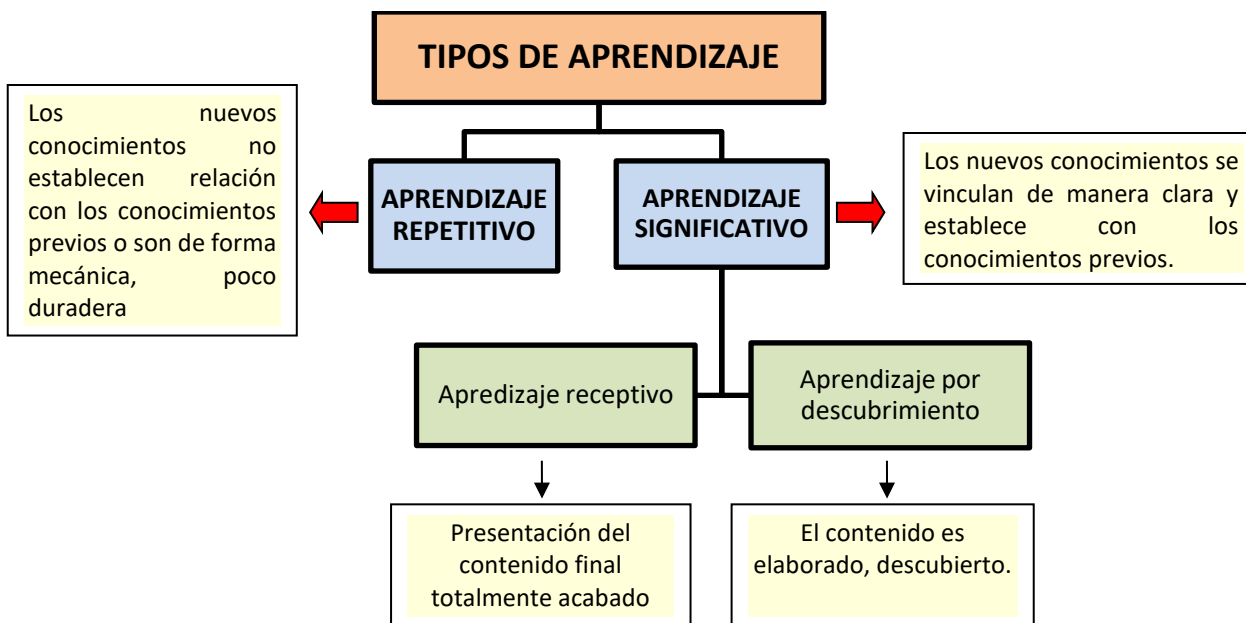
TIPOS DE APRENDIZAJE

Los nuevos conocimientos no establecen relación con los conocimientos previos o son de forma mecánica, poco duradera

APRENDIZAJE REPETITIVO

APRENDIZAJE SIGNIFICATIVO

Los nuevos conocimientos se vinculan de manera clara y establece con los conocimientos previos.

Apredizaje receptivo

Aprendizaje por descubrimiento

Presentación del contenido final totalmente acabado

El contenido es elaborado, descubierto.